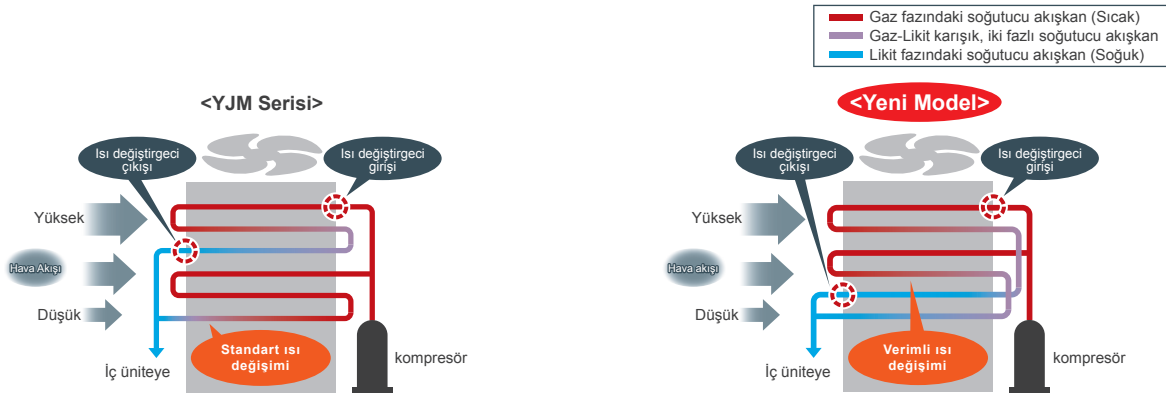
Gaz fazındaki soğutucu akışkan (Sıcak)
Gaz-Likit karışık, iki fazlı soğutucu akışkan
Likit fazındaki soğutucu akışkan (Soğuk)

<YJM Serisi>

Isı değiştirgeci çıkışı
Isı değiştirgeci girişi
Yüksek
Hava Akışı
Düşük
İç üniteye
Standart ısı değişimi
kompresör

<Yeni Model>

Isı değiştirgeci çıkışı
Isı değiştirgeci girişi
Yüksek
Hava akışı
Düşük
İç üniteye
Verimli ısı değişimi
kompresör